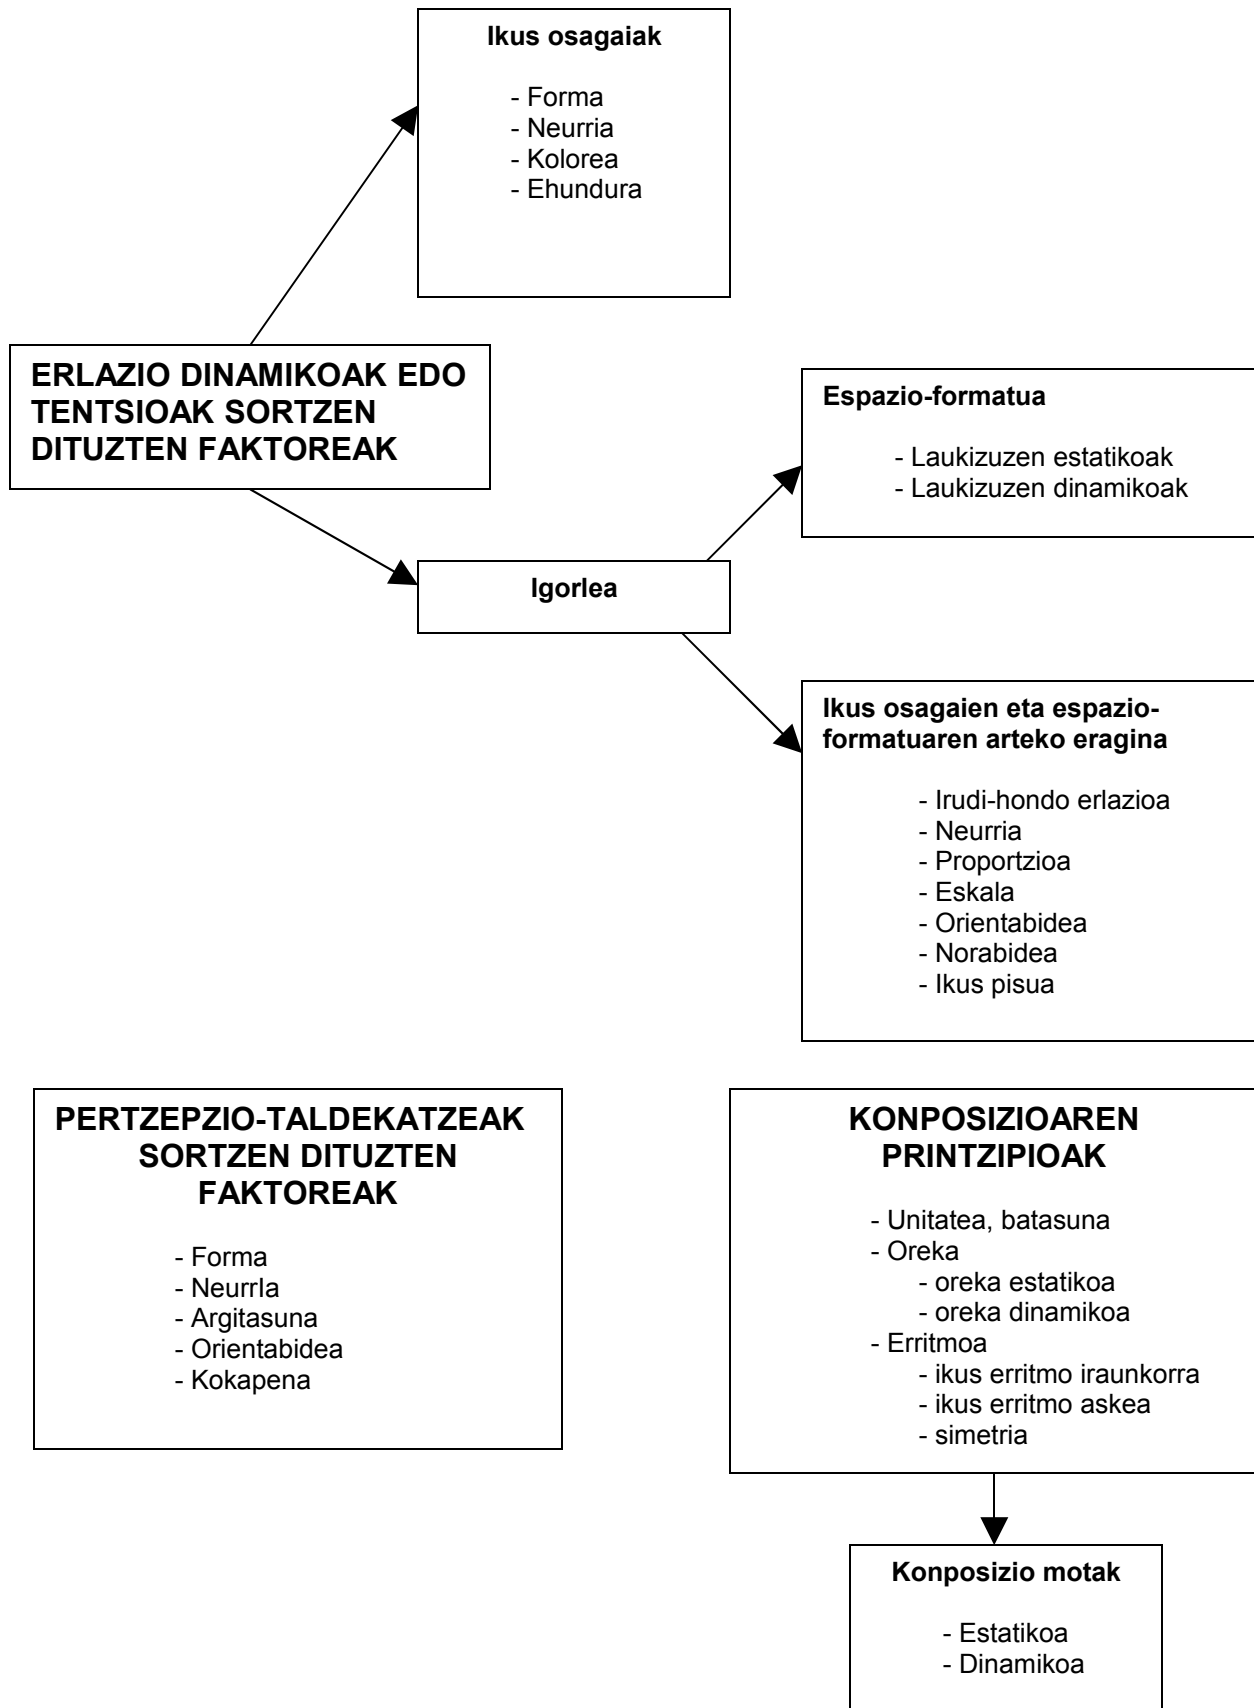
**Ikus osagaiak**

- Forma
- Neurria
- Kolorea
- Ehundura

**ERLAZIO DINAMIKOAK EDO TENTSIOAK SORTZEN DITUZTEN FAKTOREAK**

**Espazio-formatua**

- Laukizuzen estatikoak
- Laukizuzen dinamikoak

**Igorlea**

**Ikus osagaien eta espazio-formatuaren arteko eragina**

- Irudi-hondo erlazioa
- Neurria
- Proportzioa
- Eskala
- Orientabidea
- Norabidea
- Ikus pisua

**PERTZEPZIO-TALDEKATZEAK SORTZEN DITUZTEN FAKTOREAK**

- Forma
- NeurrIa
- Argitasuna
- Orientabidea
- Kokapena

**KONPOSIZIOAREN PRINTZIPIOAK**

- Unitatea, batasuna
- Oreka
  - oreka estatikoa
  - oreka dinamikoa
- Erritmoa
  - ikus erritmo iraunkorra
  - ikus erritmo askea
  - simetria

**Konposizio motak**

- Estatikoa
- Dinamikoa